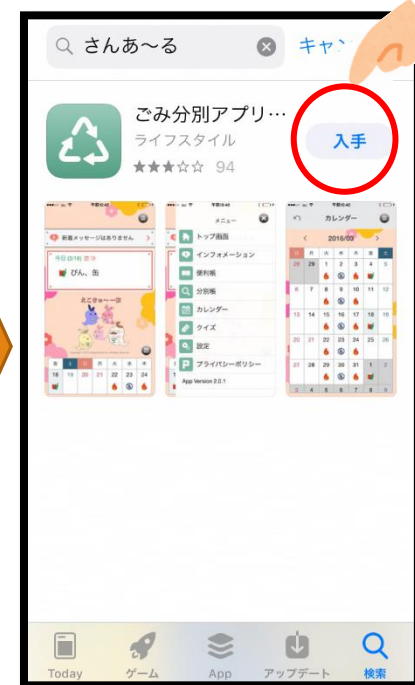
さんあ～る

キャン

ごみ分別アプリ…

ライフスタイル

94

入手

新着メッセージはありません

今日(3/16) 資源

びん、缶

メニュー

トップ画面

インフォメーション

便利帳

分別帳

カレンダー

クイズ

設定

プライバシーポリシー

App Version 2.0.1

カレンダー

2016/03

Today

ゲーム

App

アップデート

検索